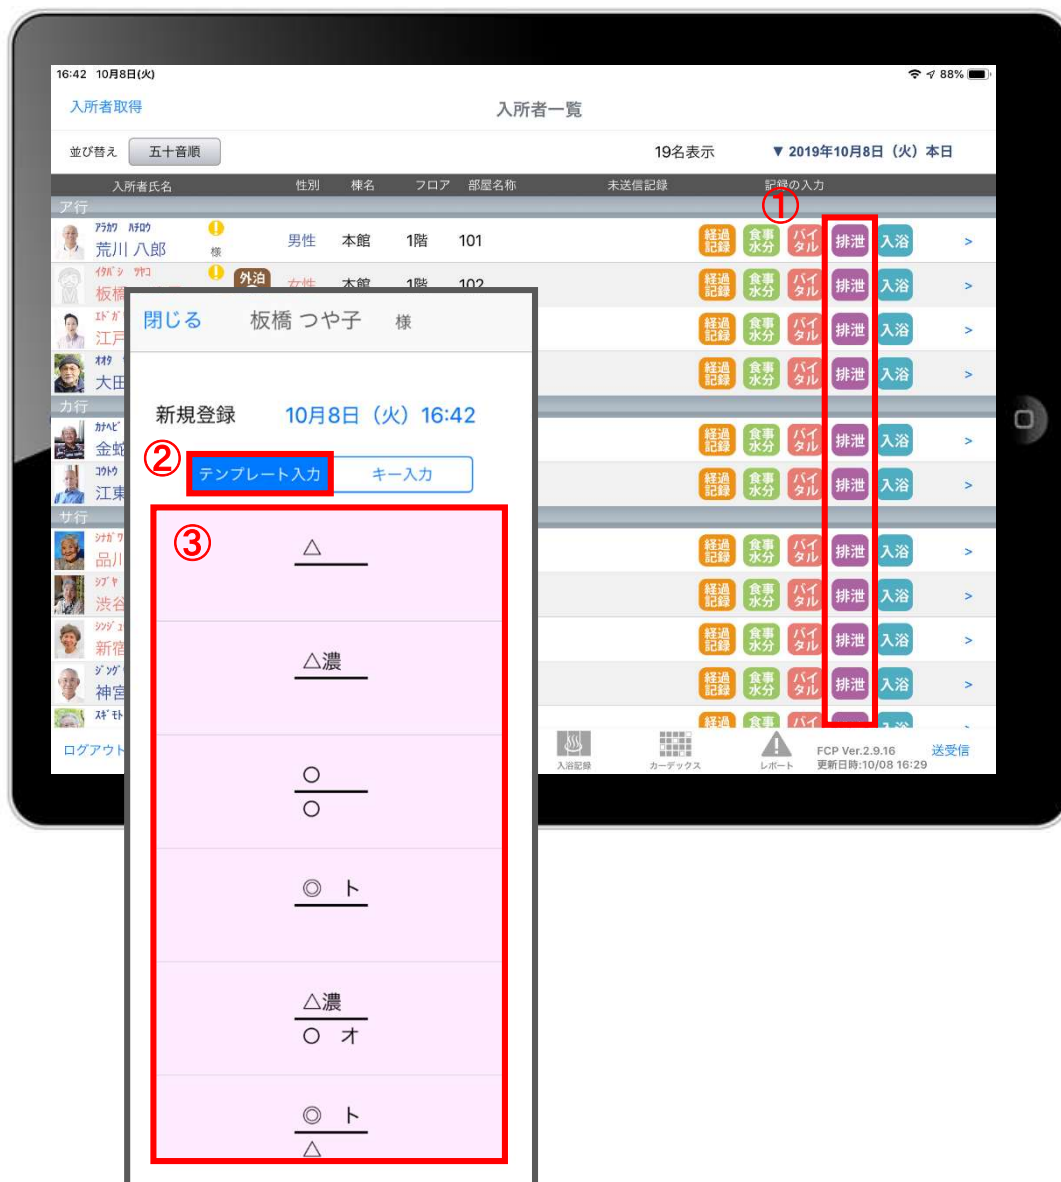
16:42 10月8日(火)

88%

入所者取得

入所者一覧

並び替え 五十音順

19名表示

▼ 2019年10月8日（火）本日

入所者氏名 性別 棟名 フロア 部屋名称 未送信記録 記録の入力

ア行

ｱﾗｶﾜ ﾊﾁﾛｳ
荒川 八郎 様 男性 本館 1階 101 経過記録 食事水分 バイタル 排泄 入浴 >

ｲﾀﾊﾞｼ ﾂﾔｺ
板橋 外泊 女性 本館 1階 102 経過記録 食事水分 バイタル 排泄 入浴 >

ｴﾄﾞｶﾞ
江戸 経過記録 食事水分 バイタル 排泄 入浴 >

ｵｵﾀ
大田 経過記録 食事水分 バイタル 排泄 入浴 >

カ行

ｶﾅﾍﾞ
金蛇 経過記録 食事水分 バイタル 排泄 入浴 >

ｺｳﾄｳ
江東 経過記録 食事水分 バイタル 排泄 入浴 >

サ行

ｼﾅｶﾞﾜ
品川 経過記録 食事水分 バイタル 排泄 入浴 >

ｼﾌﾞﾔ
渋谷 経過記録 食事水分 バイタル 排泄 入浴 >

ｼﾝｼﾞｭｸ
新宿 経過記録 食事水分 バイタル 排泄 入浴 >

ｼﾞﾝｸﾞｳ
神宮 経過記録 食事水分 バイタル 排泄 入浴 >

ｽｷﾞﾓﾄ
経過 食事 バイ

ログアウト 入浴記録 カーデックス レポート FCP Ver.2.9.16 更新日時:10/08 16:29 送受信

①

閉じる 板橋 つや子 様

新規登録 10月8日（火）16:42

②

テンプレート入力 キー入力

③

△

△濃

○
○

◎ ト

△濃
○ オ

◎ ト
△